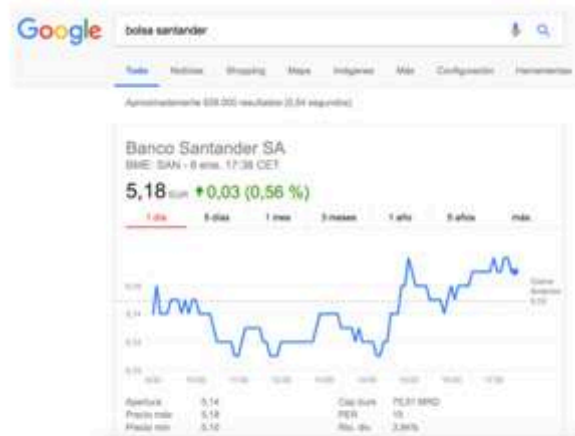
Google

bolsa santander

Todo Noticias Shopping Maps Imágenes Más Configuración Herramientas

Aproximadamente 608.000 resultados (0,54 segundos)

Banco Santander SA
BME: SAN - 6 ene. 17:38 CET

5,18 EUR ↑0,03 (0,56 %)

1 día 5 días 1 mes 3 meses 1 año 5 años máx.

5,18
5,14
5,12
5,10

Cierre anterior 5,15

9:00 10:00 11:00 12:00 13:00 14:00 15:00 16:00 17:00

Apertura 5,14
Precio máx. 5,18
Precio mín. 5,10

Cap. burs. 75,51 MRD
PER 15
Rto. div. 3,86%